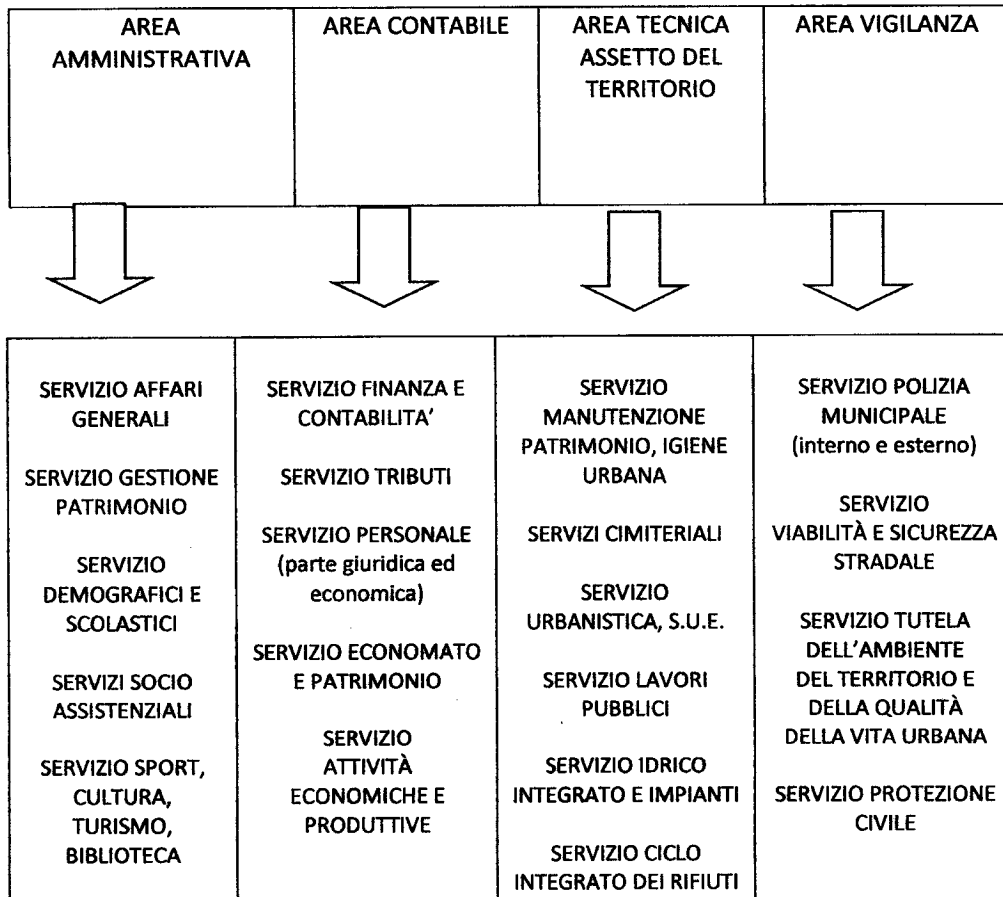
| AREA AMMINISTRATIVA | AREA CONTABILE | AREA TECNICA ASSETTO DEL TERRITORIO | AREA VIGILANZA |
|---|---|---|---|

| | | | |
|---|---|---|---|
| SERVIZIO AFFARI GENERALI<br><br>SERVIZIO GESTIONE PATRIMONIO<br><br>SERVIZIO DEMOGRAFICI E SCOLASTICI<br><br>SERVIZI SOCIO ASSISTENZIALI<br><br>SERVIZIO SPORT, CULTURA, TURISMO, BIBLIOTECA | SERVIZIO FINANZA E CONTABILITA'<br><br>SERVIZIO TRIBUTI<br><br>SERVIZIO PERSONALE (parte giuridica ed economica)<br><br>SERVIZIO ECONOMATO E PATRIMONIO<br><br>SERVIZIO ATTIVITÀ ECONOMICHE E PRODUTTIVE | SERVIZIO MANUTENZIONE PATRIMONIO, IGIENE URBANA<br><br>SERVIZI CIMITERIALI<br><br>SERVIZIO URBANISTICA, S.U.E.<br><br>SERVIZIO LAVORI PUBBLICI<br><br>SERVIZIO IDRICO INTEGRATO E IMPIANTI<br><br>SERVIZIO CICLO INTEGRATO DEI RIFIUTI | SERVIZIO POLIZIA MUNICIPALE (interno e esterno)<br><br>SERVIZIO VIABILITÀ E SICUREZZA STRADALE<br><br>SERVIZIO TUTELA DELL'AMBIENTE DEL TERRITORIO E DELLA QUALITÀ DELLA VITA URBANA<br><br>SERVIZIO PROTEZIONE CIVILE |